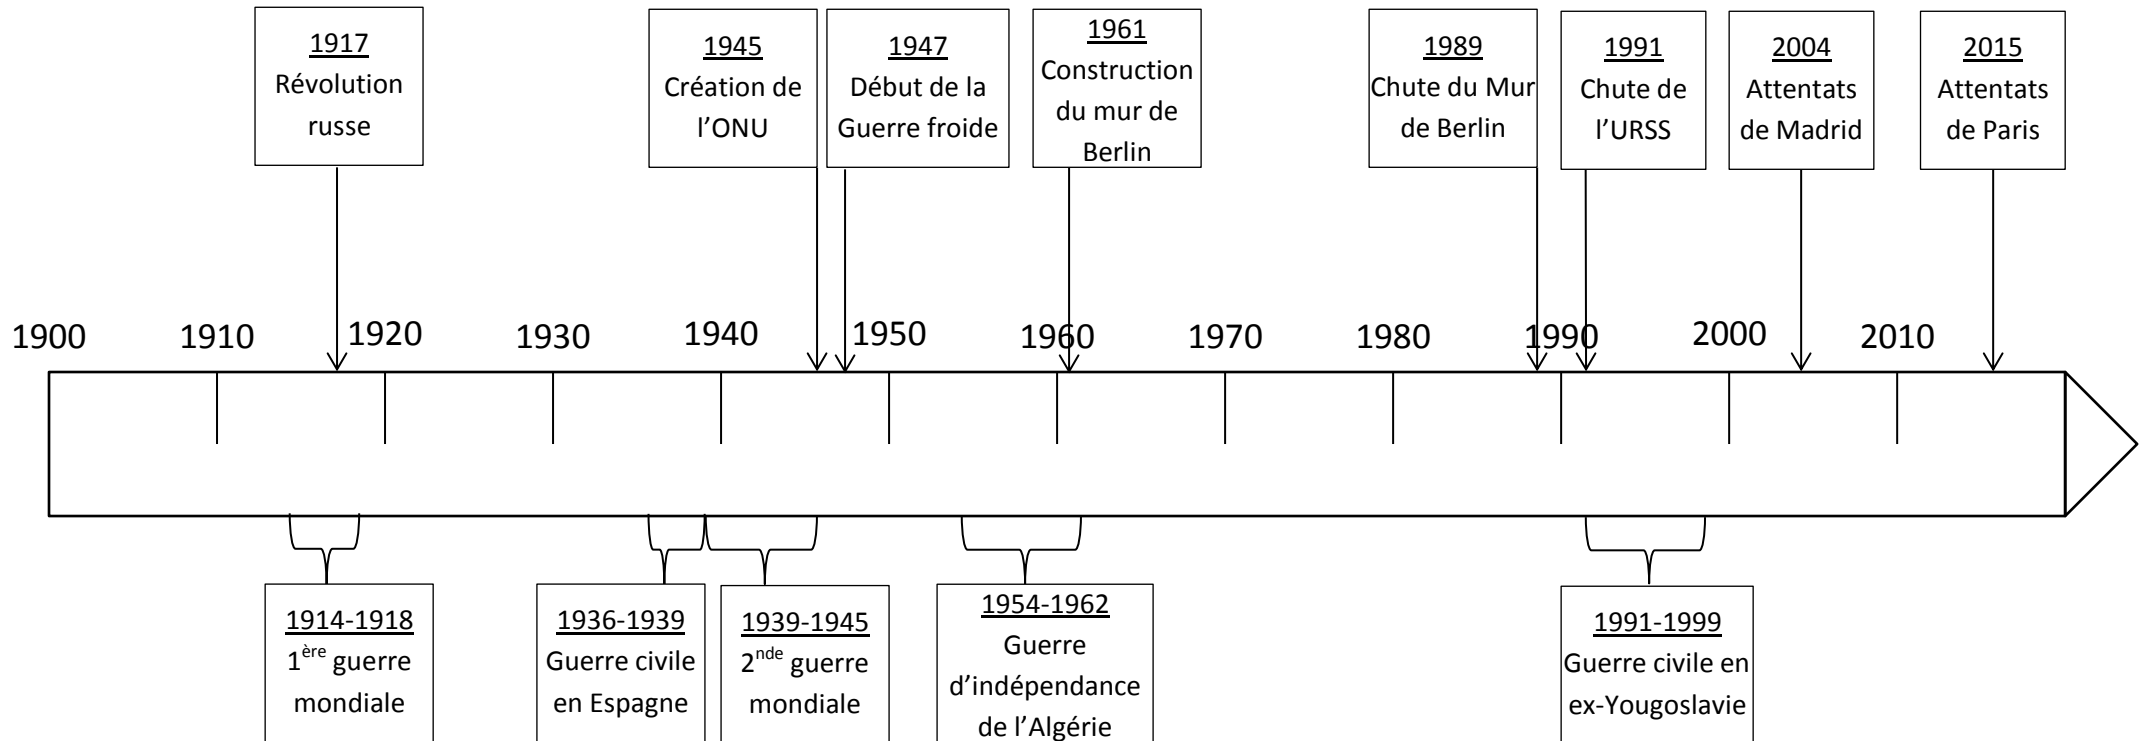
1917
Révolution russe

1945
Création de l'ONU

1947
Début de la Guerre froide

1961
Construction du mur de Berlin

1989
Chute du Mur de Berlin

1991
Chute de l'URSS

2004
Attentats de Madrid

2015
Attentats de Paris

1900 1910 1920 1930 1940 1950 1960 1970 1980 1990 2000 2010

1914-1918
$1^{ère}$ guerre mondiale

1936-1939
Guerre civile en Espagne

1939-1945
$2^{nde}$ guerre mondiale

1954-1962
Guerre d'indépendance de l'Algérie

1991-1999
Guerre civile en ex-Yougoslavie